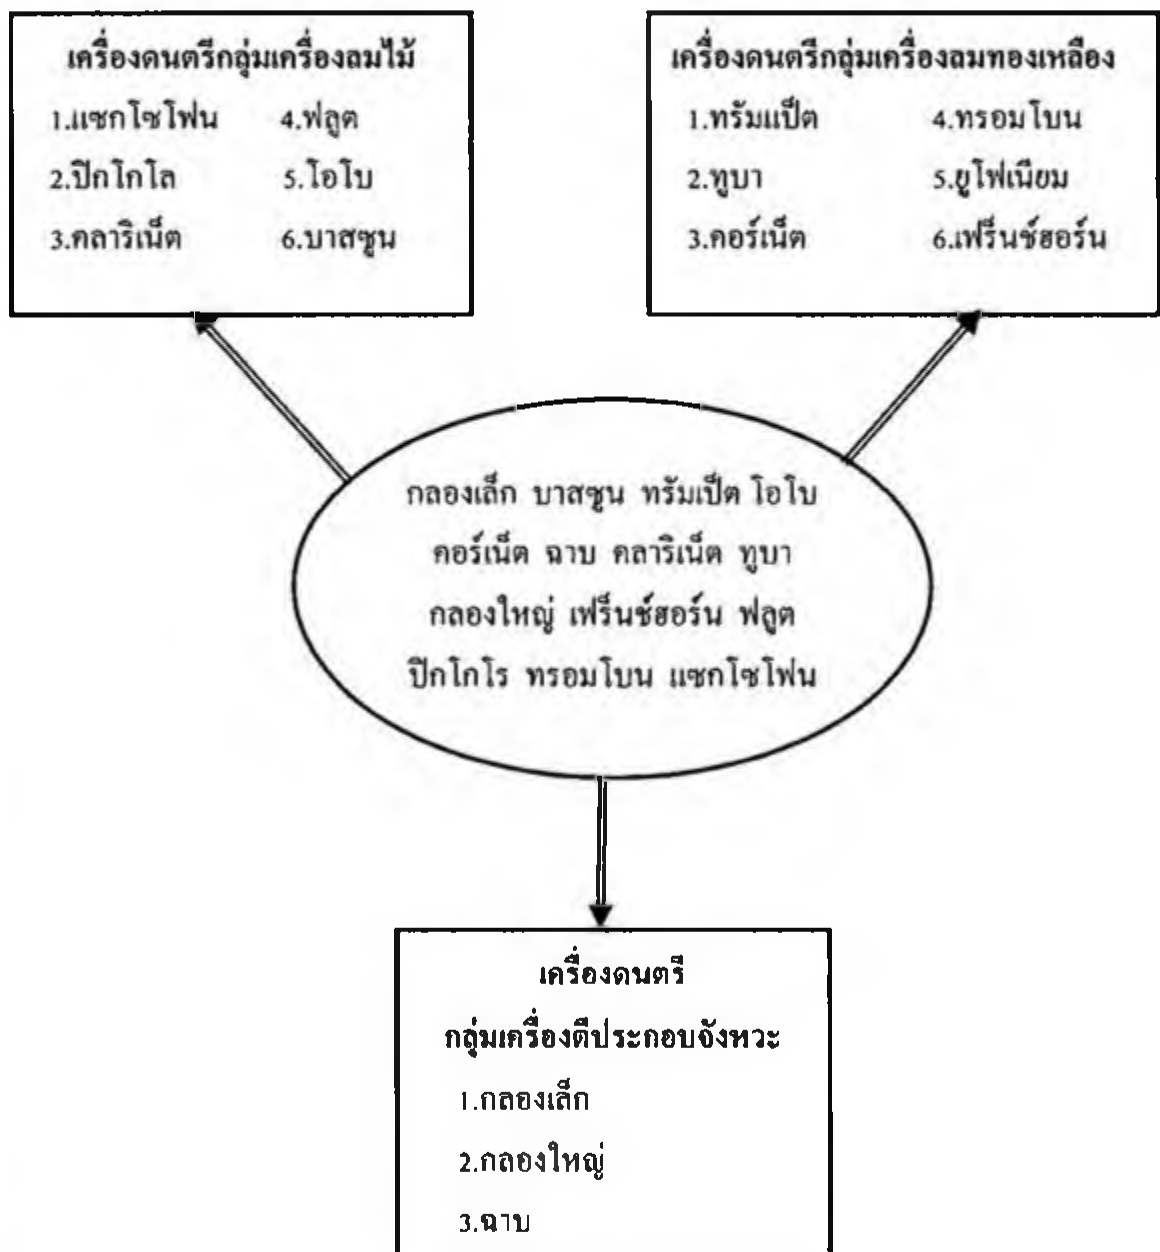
เครื่องดนตรีกลุ่มเครื่องลมไม้

1.แซกโซโฟน 4.ฟลูต
2.ปิกโกโล 5.โอโบ
3.คลาริเน็ต 6.บาสซูน

เครื่องดนตรีกลุ่มเครื่องลมทองเหลือง

1.ทรัมเป็ต 4.ทรอมโบน
2.ทูบา 5.ยูโฟเนียม
3.คอร์เน็ต 6.เฟร็นช์ฮอร์น

กลองเล็ก บาสซูน ทรัมเป็ต โอโบ
คอร์เน็ต ฉาบ คลาริเน็ต ทูบา
กลองใหญ่ เฟร็นช์ฮอร์น ฟลูต
ปิกโกโร ทรอมโบน แซกโซโฟน

เครื่องดนตรี
กลุ่มเครื่องตีประกอบจังหวะ

1.กลองเล็ก
2.กลองใหญ่
3.ฉาบ